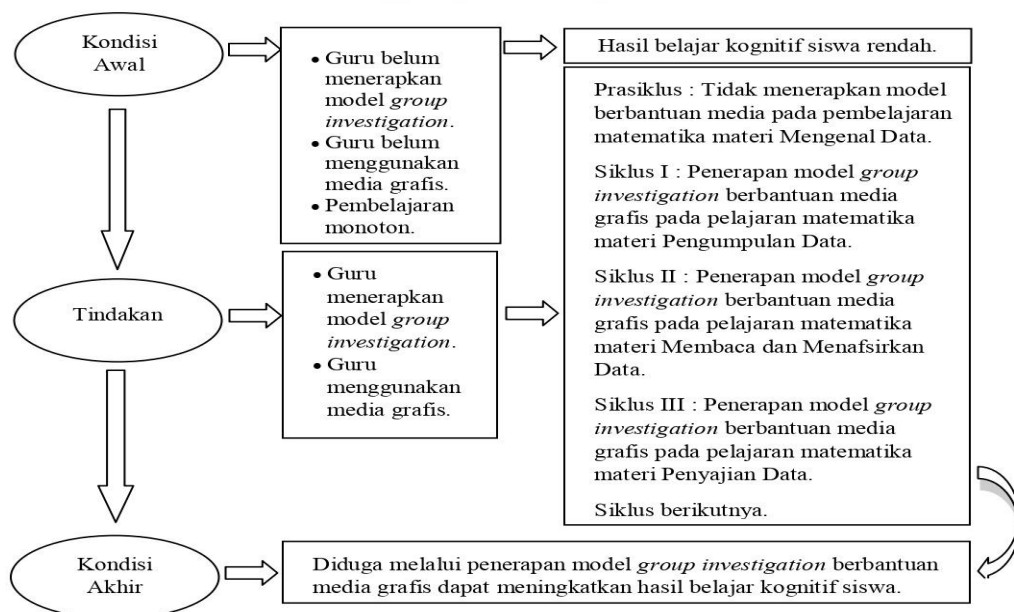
Kondisi Awal

• Guru belum menerapkan model *group investigation*.
• Guru belum menggunakan media grafis.
• Pembelajaran monoton.

Hasil belajar kognitif siswa rendah.

Prasiklus : Tidak menerapkan model berbantuan media pada pembelajaran matematika materi Mengenal Data.

Siklus I : Penerapan model *group investigation* berbantuan media grafis pada pelajaran matematika materi Pengumpulan Data.

Siklus II : Penerapan model *group investigation* berbantuan media grafis pada pelajaran matematika materi Membaca dan Menafsirkan Data.

Siklus III : Penerapan model *group investigation* berbantuan media grafis pada pelajaran matematika materi Penyajian Data.

Siklus berikutnya.

Tindakan

• Guru menerapkan model *group investigation*.
• Guru menggunakan media grafis.

Kondisi Akhir

Diduga melalui penerapan model *group investigation* berbantuan media grafis dapat meningkatkan hasil belajar kognitif siswa.